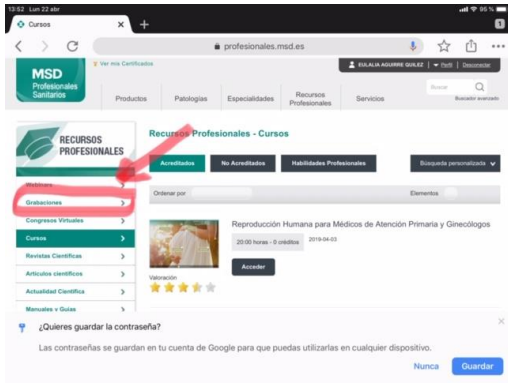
13:52 Lun 22 abr
95 %

Cursos
+

profesionales.msd.es

MSD Profesionales Sanitarios
Ver mis Certificados
EULALIA AGUIRRE QUILEZ | Perfil | Desconectar

Productos
Patologías
Especialidades
Recursos Profesionales
Servicios
Buscar
Buscador avanzado

RECURSOS PROFESIONALES

Recursos Profesionales - Cursos

Acreditados
No Acreditados
Habilidades Profesionales
Búsqueda personalizada

Webinars
Grabaciones
Congresos Virtuales
Cursos
Revistas Científicas
Artículos científicos
Actualidad Científica
Manuales y Guías

Ordenar por
Elementos

Reproducción Humana para Médicos de Atención Primaria y Ginecólogos
20:00 horas - 0 créditos
2019-04-03
Acceder
Valoración

¿Quieres guardar la contraseña?
Las contraseñas se guardan en tu cuenta de Google para que puedas utilizarlas en cualquier dispositivo.
Nunca
Guardar